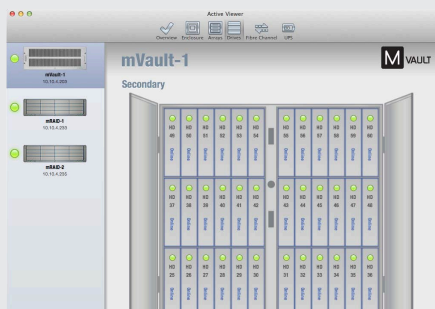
Active Viewer

Overview Enclosure Arrays Drives Fibre Channel UPS

mVault-1
10.15.4.203

mRAID-1
10.15.4.208

mRAID-2
10.15.4.209

mVault-1

M VAULT

Secondary

HD 49 Online
HD 50 Online
HD 51 Online
HD 52 Online
HD 53 Online
HD 54 Online
HD 55 Online
HD 56 Online
HD 57 Online
HD 58 Online
HD 59 Online
HD 60 Online

HD 37 Online
HD 38 Online
HD 39 Online
HD 40 Online
HD 41 Online
HD 42 Online
HD 43 Online
HD 44 Online
HD 45 Online
HD 46 Online
HD 47 Online
HD 48 Online

HD 25 Online
HD 26 Online
HD 27 Online
HD 28 Online
HD 29 Online
HD 30 Online
HD 31 Online
HD 32 Online
HD 33 Online
HD 34 Online
HD 35 Online
HD 36 Online